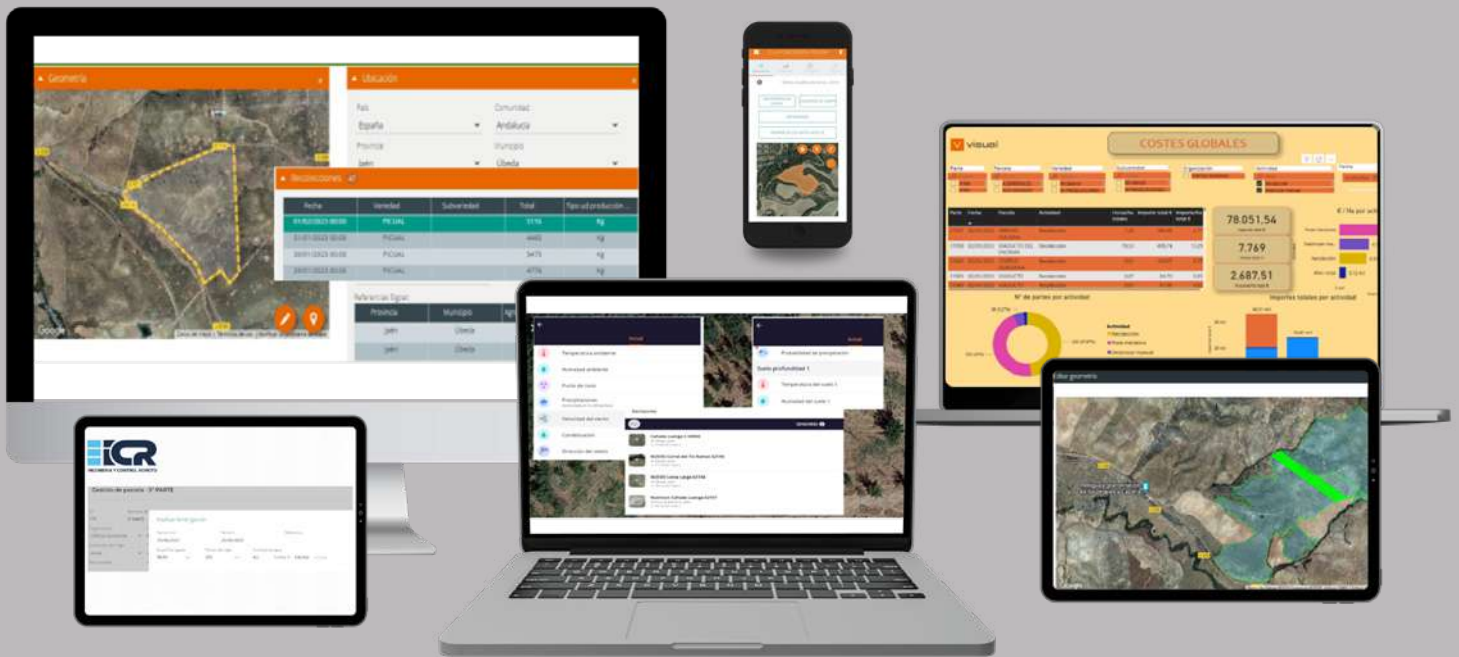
Geometría

Ubicación

País
España

Comunidad
Andalucía

Provincia
Jaén

Municipio
Úbeda

Recolecciones

| Fecha | Variedad | Subvariedad | Total | Tipo ud producción |
|---|---|---|---|---|
| 01/02/2023 00:00 | PICUAL | | 5116 | Kg |
| 31/01/2023 00:00 | PICUAL | | 4465 | Kg |
| 30/01/2023 00:00 | PICUAL | | 5475 | Kg |
| 20/01/2023 00:00 | PICUAL | | 4776 | Kg |

Referencias Sigpac

| Provincia | Municipio |
|---|---|
| Jaén | Úbeda |
| Jaén | Úbeda |

Google

visual

COSTES GLOBALES

78.051,54

7.769

2.687,51

Nº de partes por actividad

Importes totales por actividad

Actividad

Temperatura ambiente
Humedad ambiente
Punto de rocío
Precipitaciones
Velocidad del viento
Condensación
Dirección del viento

Probabilidad de precipitación
Suelo profundidad 1
Temperatura del suelo 1
Humedad del suelo 1

ICR
INGENIERÍA Y CONTROL REMOTO

Gestión de parcela - 3ª PARTE

Editar geometría